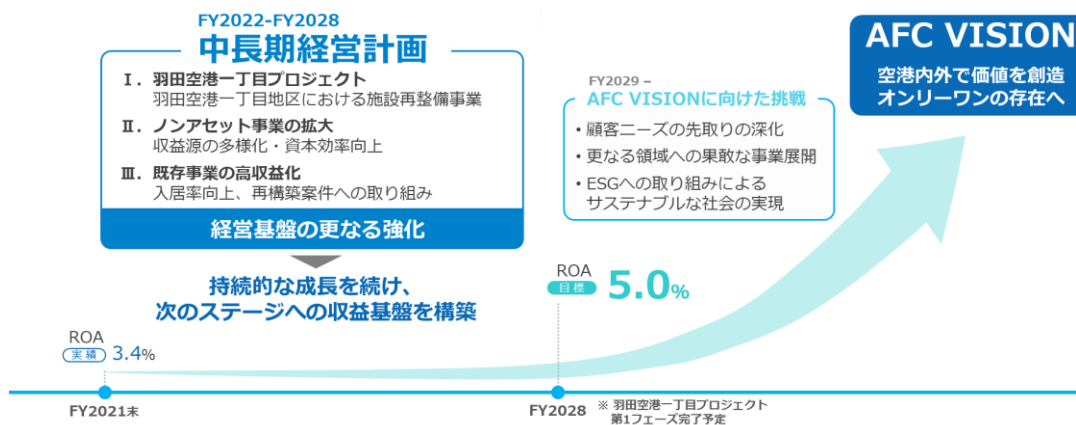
FY2022-FY2028
中長期経営計画

Ⅰ．羽田空港一丁目プロジェクト
羽田空港一丁目地区における施設再整備事業

Ⅱ．ノンアセット事業の拡大
収益源の多様化・資本効率向上

Ⅲ．既存事業の高収益化
入居率向上、再構築案件への取り組み

経営基盤の更なる強化

持続的な成長を続け、
次のステージへの収益基盤を構築

FY2029 –
AFC VISIONに向けた挑戦
・顧客ニーズの先取りの深化
・更なる領域への果敢な事業展開
・ESGへの取り組みによる
サステナブルな社会の実現

AFC VISION
空港内外で価値を創造
オンリーワンの存在へ

ROA
目標 5.0%

ROA
実績 3.4%

FY2021末

FY2028 ※ 羽田空港一丁目プロジェクト
第1フェーズ完了予定